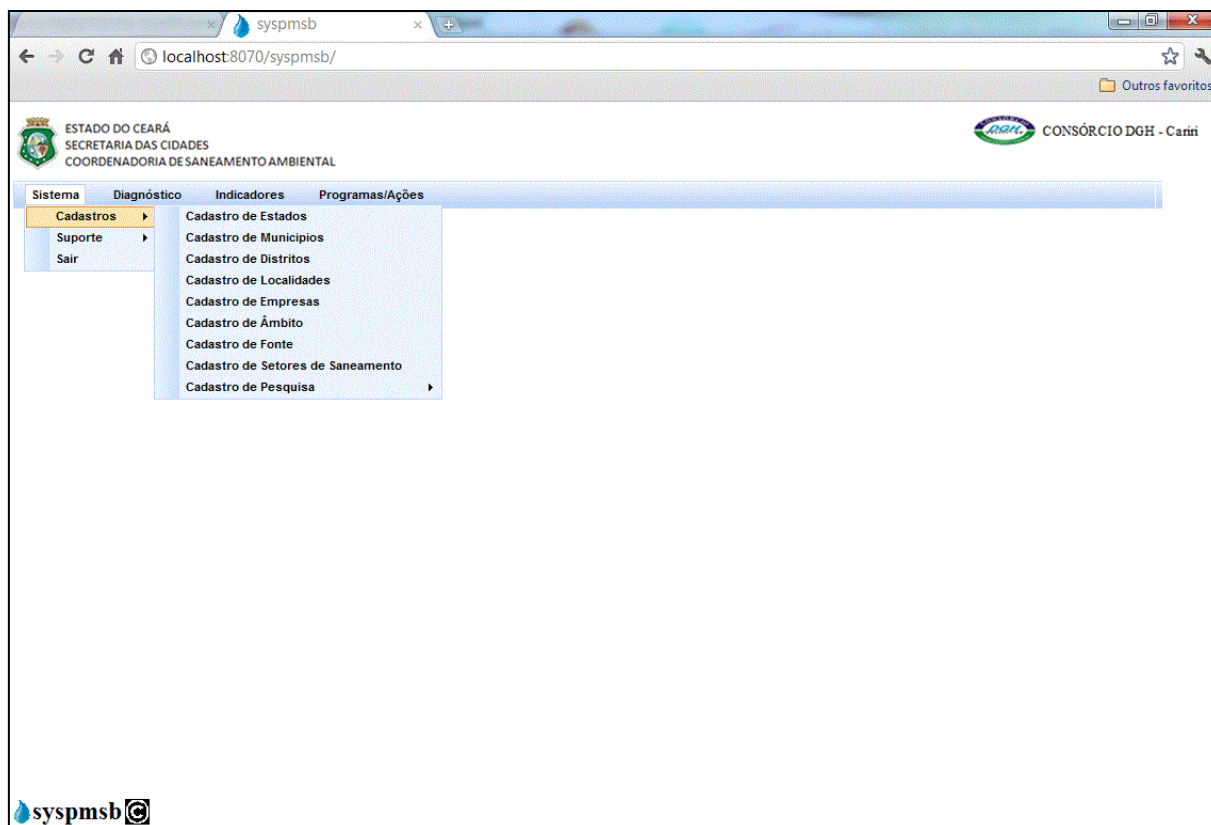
syspmsb

localhost:8070/syspmsb/

Outros favoritos

ESTADO DO CEARÁ
SECRETARIA DAS CIDADES
COORDENADORIA DE SANEAMENTO AMBIENTAL

DGH CONSÓRCIO DGH - Cariri

Sistema Diagnóstico Indicadores Programas/Ações

Cadastros
Suporte
Sair

Cadastro de Estados
Cadastro de Municipios
Cadastro de Distritos
Cadastro de Localidades
Cadastro de Empresas
Cadastro de Âmbito
Cadastro de Fonte
Cadastro de Setores de Saneamento
Cadastro de Pesquisa

syspmsb ©